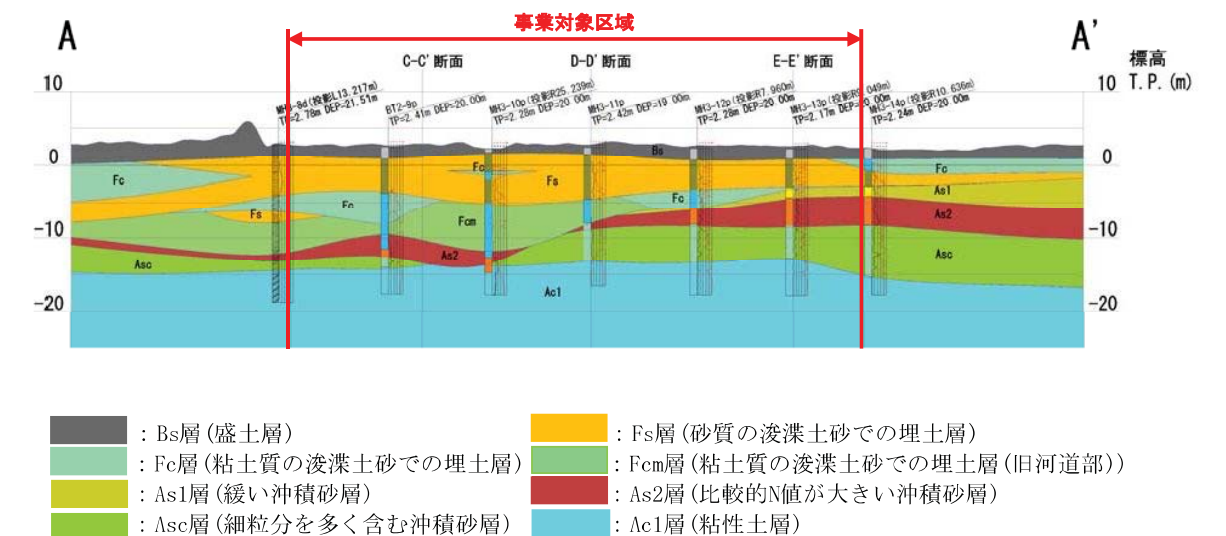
事業対象区域

A

A'

標高 T.P.(m)

C-C' 断面

D-D' 断面

E-E' 断面

10

0

-10

-20

10

0

-10

-20

MH3-8d(投影L13.217m) TP=2.78m DEP=21.51m

BT2-9p TP=2.41m DEP=20.00m

MH3-10p(投影R25.239m) TP=2.28m DEP=20.00m

MH3-11p TP=2.42m DEP=19.00m

MH3-12p(投影R7.960m) TP=2.28m DEP=20.00m

MH3-13p(投影R9.049m) TP=2.17m DEP=20.00m

MH3-14p(投影R10.636m) TP=2.24m DEP=20.00m

Bs

Fc

Fc

Fc

Fc

Fc

Fs

Fs

Fcm

As1

As2

As2

Asc

Asc

Ac1

Fc

：Bs層(盛土層)

：Fs層(砂質の浚渫土砂での埋土層)

：Fc層(粘土質の浚渫土砂での埋土層)

：Fcm層(粘土質の浚渫土砂での埋土層(旧河道部))

：As1層(緩い沖積砂層)

：As2層(比較的N値が大きい沖積砂層)

：Asc層(細粒分を多く含む沖積砂層)

：Ac1層(粘性土層)